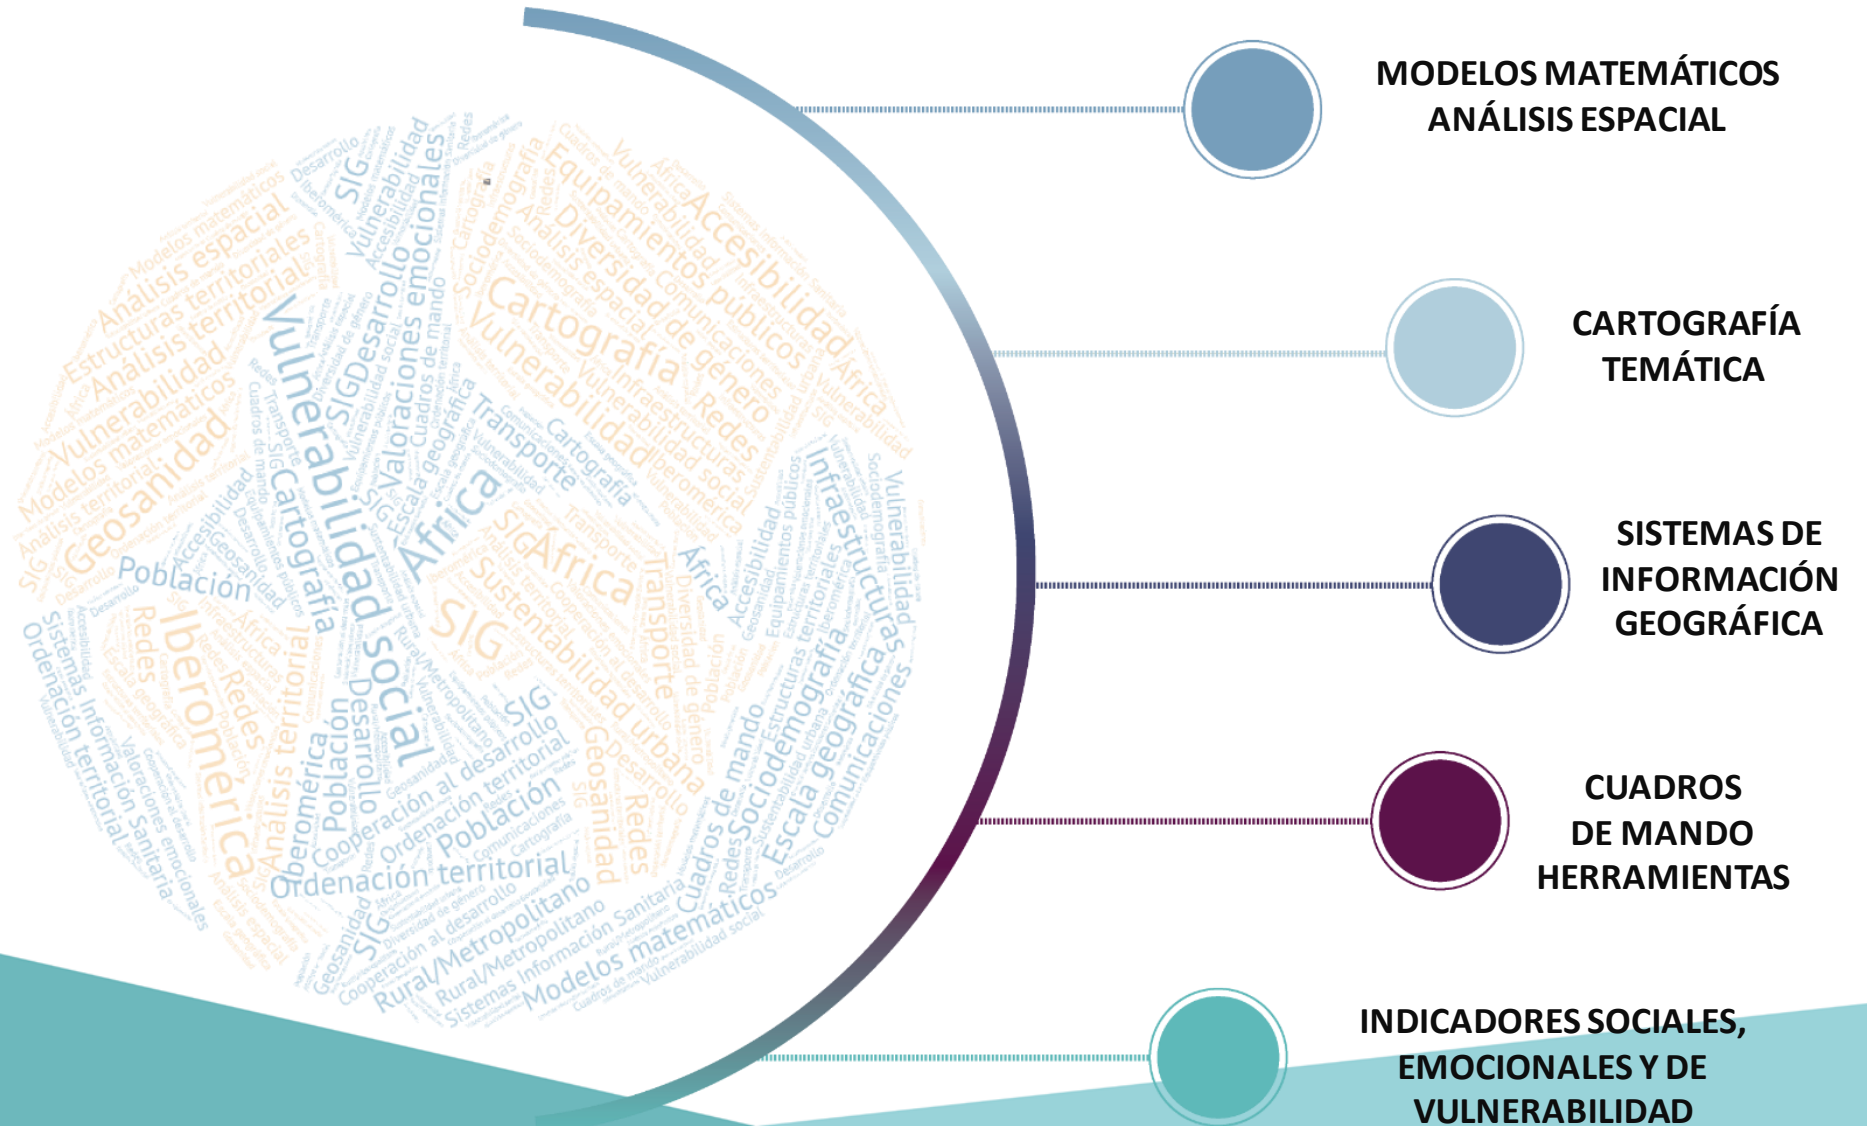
MODELOS MATEMÁTICOS
ANÁLISIS ESPACIAL

CARTOGRAFÍA
TEMÁTICA

SISTEMAS DE
INFORMACIÓN
GEOGRÁFICA

CUADROS
DE MANDO
HERRAMIENTAS

INDICADORES SOCIALES,
EMOCIONALES Y DE
VULNERABILIDAD

Vulnerabilidad social
Cartografía
África
SIG
Iberoamérica
Geosanidad
Accesibilidad
Equipamientos públicos
Diversidad de género
Análisis espacial
Estructuras territoriales
Análisis territorial
Vulnerabilidad
Modelos matemáticos
Población
Ordenación territorial
Cooperación al desarrollo
Rural/Metropolitano
Sistemas Información Sanitaria
Transporte
Sustentabilidad urbana
Infraestructuras
Sociodemografía
Escala geográfica
Comunicaciones
Cuadros de mando
Redes
Valoraciones emocionales
SIGDesarrollo
Desarrollo
SIGÁfrica